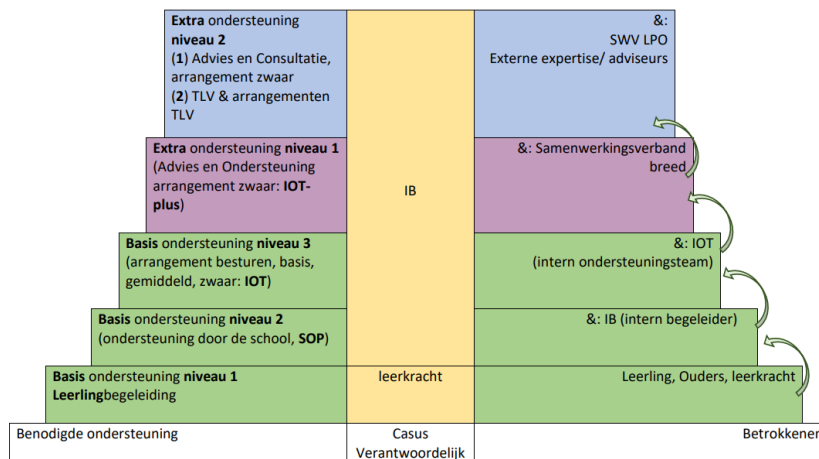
**Extra** ondersteuning **niveau 2**
(**1**) Advies en Consultatie, arrangement zwaar
(**2**) TLV & arrangementen TLV

&:
SWV LPO
Externe expertise/ adviseurs

**Extra** ondersteuning **niveau 1** (Advies en Ondersteuning arrangement zwaar: **IOT-plus**)

IB

&: Samenwerkingsverband breed

**Basis** ondersteuning **niveau 3** (arrangement besturen, basis, gemiddeld, zwaar: **IOT**)

&: IOT
(intern ondersteuningsteam)

**Basis** ondersteuning **niveau 2** (ondersteuning door de school, **SOP**)

&: IB (intern begeleider)

**Basis** ondersteuning **niveau 1**
**Leerling**begeleiding

leerkracht

Leerling, Ouders, leerkracht

Benodigde ondersteuning

Casus
Verantwoordelijk

Betrokkenen